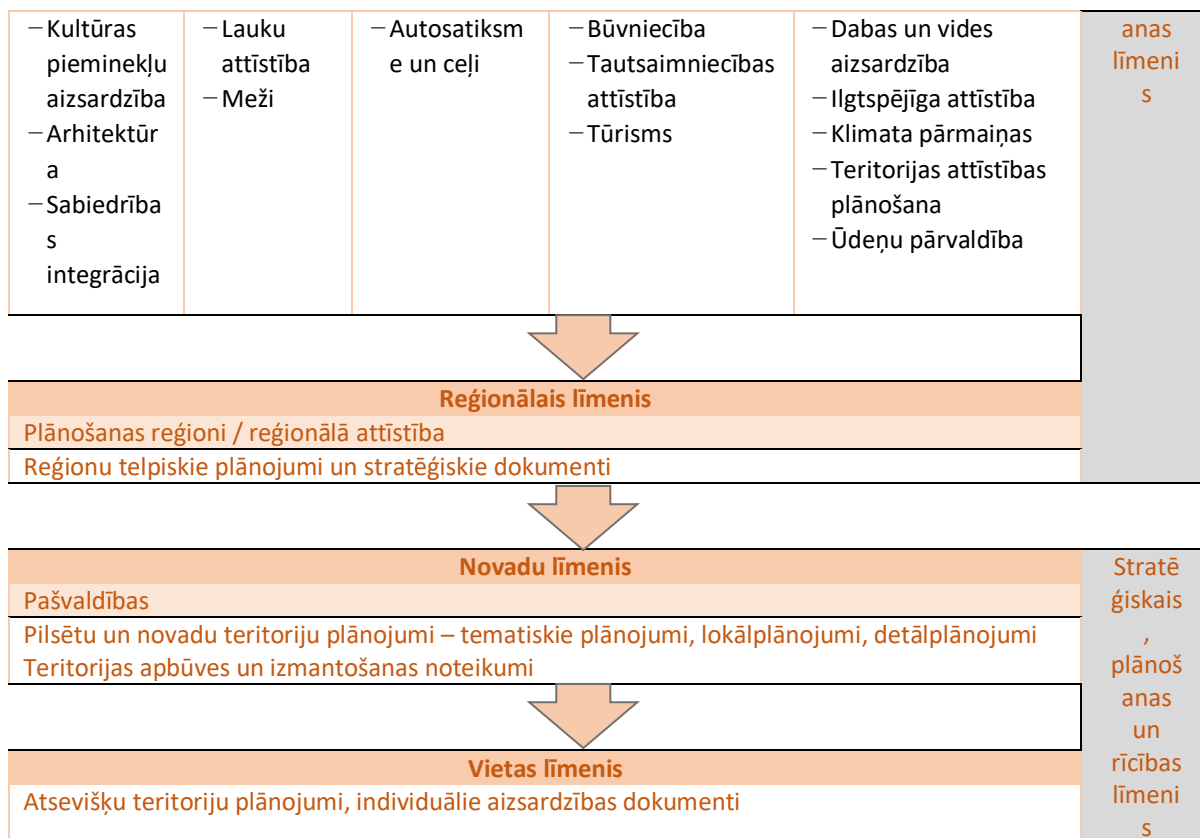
| – Kultūras pieminekļu aizsardzība – Arhitektūra – Sabiedrības integrācija | – Lauku attīstība – Meži | – Autosatiksme un ceļi | – Būvniecība – Tautsaimniecības attīstība – Tūrisms | – Dabas un vides aizsardzība – Ilgtspējīga attīstība – Klimata pārmaiņas – Teritorijas attīstības plānošana – Ūdeņu pārvaldība | anas līmenis |
|---|---|---|---|---|---|

**Reģionālais līmenis**

Plānošanas reģioni / reģionālā attīstība

Reģionu telpiskie plānojumi un stratēģiskie dokumenti

**Novadu līmenis**

Pašvaldības

Pilsētu un novadu teritoriju plānojumi – tematiskie plānojumi, lokālplānojumi, detālplānojumi
Teritorijas apbūves un izmantošanas noteikumi

**Vietas līmenis**

Atsevišķu teritoriju plānojumi, individuālie aizsardzības dokumenti

Stratēģiskais, plānošanas un rīcības līmenis